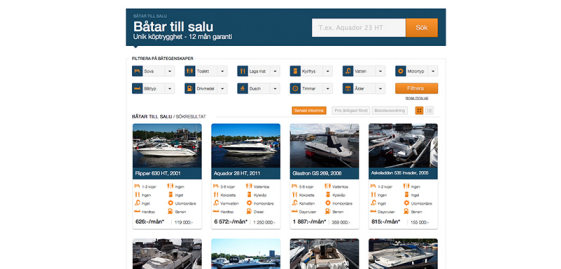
BÅTAR TILL SALU

Båtar till salu

Unik köptrygghet - 12 mån garanti

T.ex. Aquador 23 HT

Sök

FILTRERA PÅ BÅTEGENSKAPER

Stava

Toalett

Läga hat

Kvoltys

Vatten

Motortyp

Båttyp

Drivmedel

Dusch

Timmar

Åter

Filtrera

Ändra sortering

Senast inkomna

BÅTAR TILL SALU / SÖKRESULTAT

Ripper 600 HT, 2001

628:-/mån*

119 000:-

Aquador 28 HT, 2011

6 572:-/mån*

1 250 000:-

Glastron GS 269, 2006

1 887:-/mån*

359 000:-

Askeladden 035 Invader, 2005

815:-/mån*

155 000:-